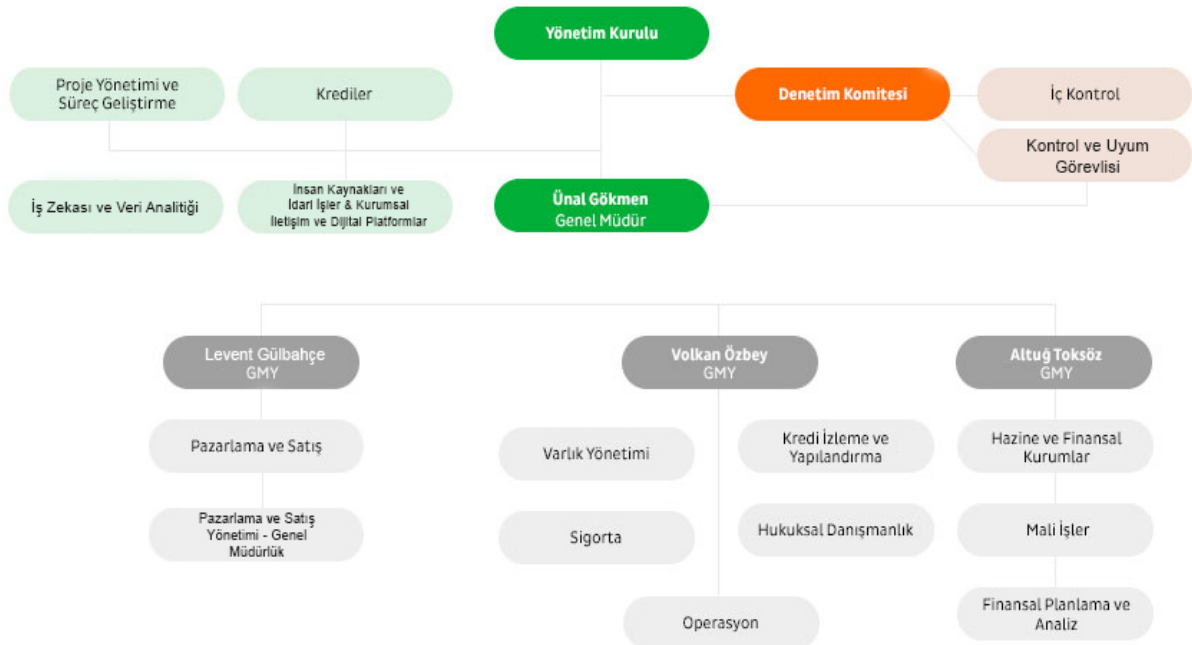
Yönetim Kurulu

Proje Yönetimi ve Süreç Geliştirme

Krediler

Denetim Komitesi

İç Kontrol

Kontrol ve Uyum Görevlisi

İş Zekası ve Veri Analitiği

İnsan Kaynakları ve İdari İşler & Kurumsal İletişim ve Dijital Platformlar

Ünal Gökmen
Genel Müdür

Levent Gülbahçe
GMY

Volkan Özbey
GMY

Altuğ Toksöz
GMY

Pazarlama ve Satış

Pazarlama ve Satış Yönetimi - Genel Müdürlük

Varlık Yönetimi

Kredi İzleme ve Yapılandırma

Sigorta

Hukuksal Danışmanlık

Operasyon

Hazine ve Finansal Kurumlar

Mali İşler

Finansal Planlama ve Analiz